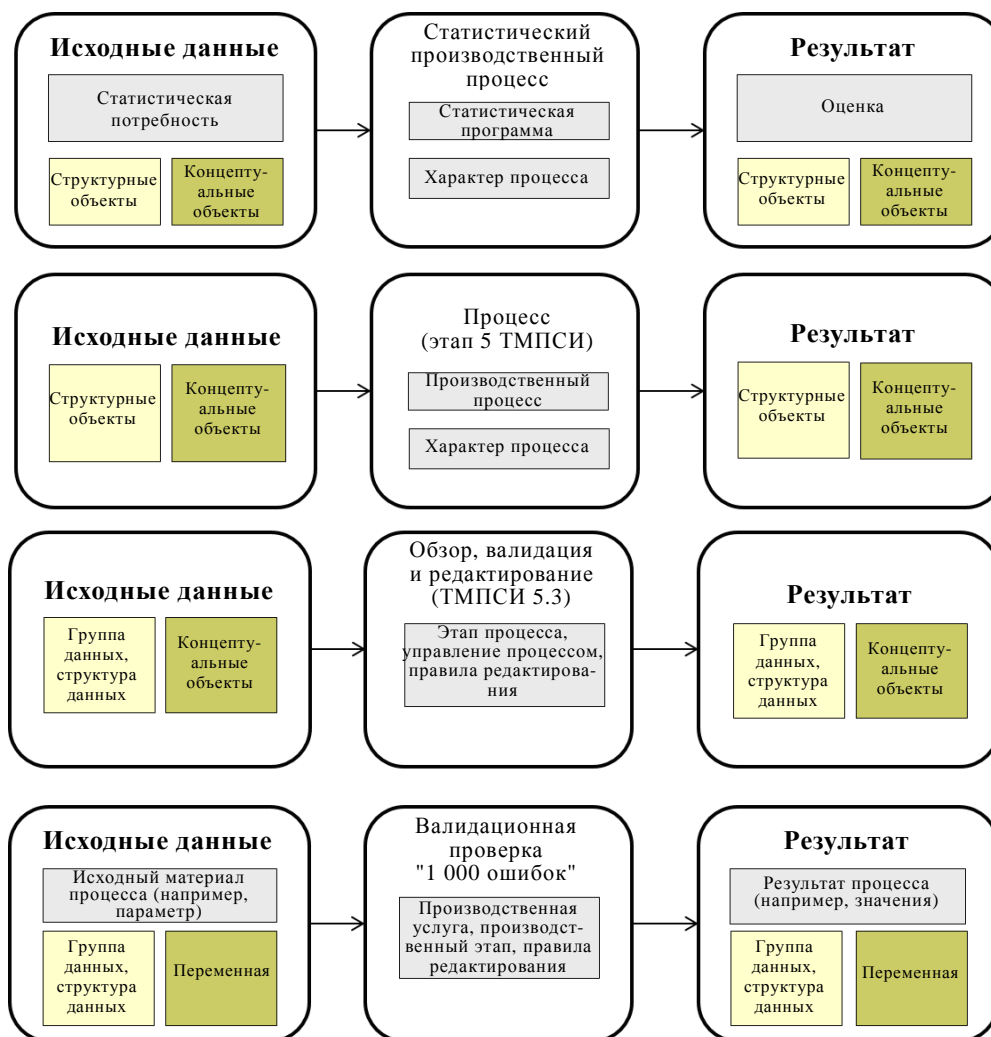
Исходные данные

Статистическая потребность

Структурные объекты

Концептуальные объекты

Статистический производственный процесс

Статистическая программа

Характер процесса

Результат

Оценка

Структурные объекты

Концептуальные объекты

Исходные данные

Структурные объекты

Концептуальные объекты

Процесс (этап 5 ТМПСИ)

Производственный процесс

Характер процесса

Результат

Структурные объекты

Концептуальные объекты

Исходные данные

Группа данных, структура данных

Концептуальные объекты

Обзор, валидация и редактирование (ТМПСИ 5.3)

Этап процесса, управление процессом, правила редактирования

Результат

Группа данных, структура данных

Концептуальные объекты

Исходные данные

Исходный материал процесса (например, параметр)

Группа данных, структура данных

Переменная

Валидационная проверка "1 000 ошибок"

Производственная услуга, производственный этап, правила редактирования

Результат

Результат процесса (например, значения)

Группа данных, структура данных

Переменная